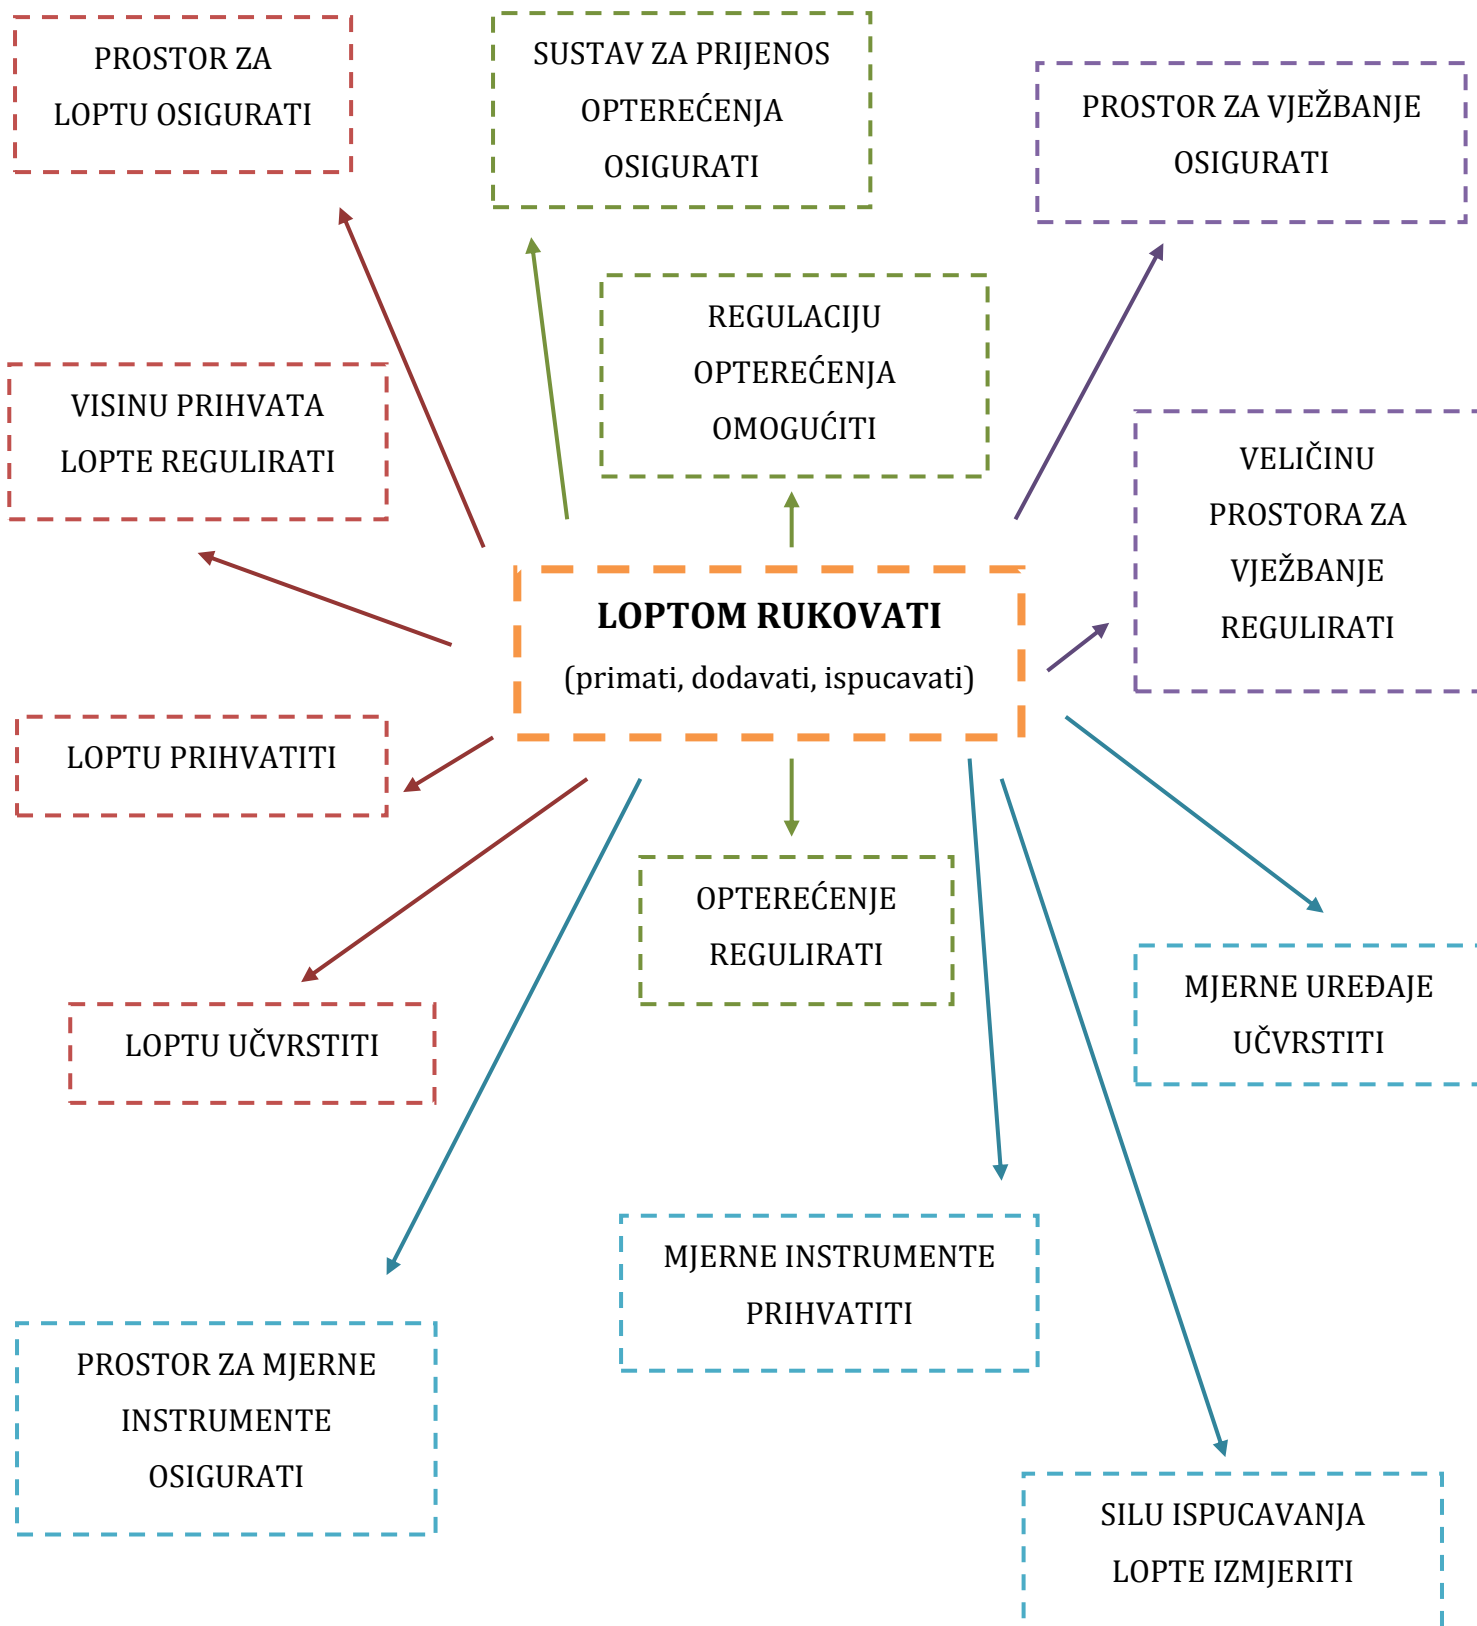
PROSTOR ZA LOPTU OSIGURATI

SUSTAV ZA PRIJENOS OPTEREĆENJA OSIGURATI

PROSTOR ZA VJEŽBANJE OSIGURATI

REGULACIJU OPTEREĆENJA OMOGUĆITI

VISINU PRIHVATA LOPTE REGULIRATI

VELIČINU PROSTORA ZA VJEŽBANJE REGULIRATI

**LOPTOM RUKOVATI**
(primati, dodavati, ispucavati)

LOPTU PRIHVATITI

OPTEREĆENJE REGULIRATI

LOPTU UČVRSTITI

MJERNE UREĐAJE UČVRSTITI

MJERNE INSTRUMENTE PRIHVATITI

PROSTOR ZA MJERNE INSTRUMENTE OSIGURATI

SILU ISPUCAVANJA LOPTE IZMJERITI